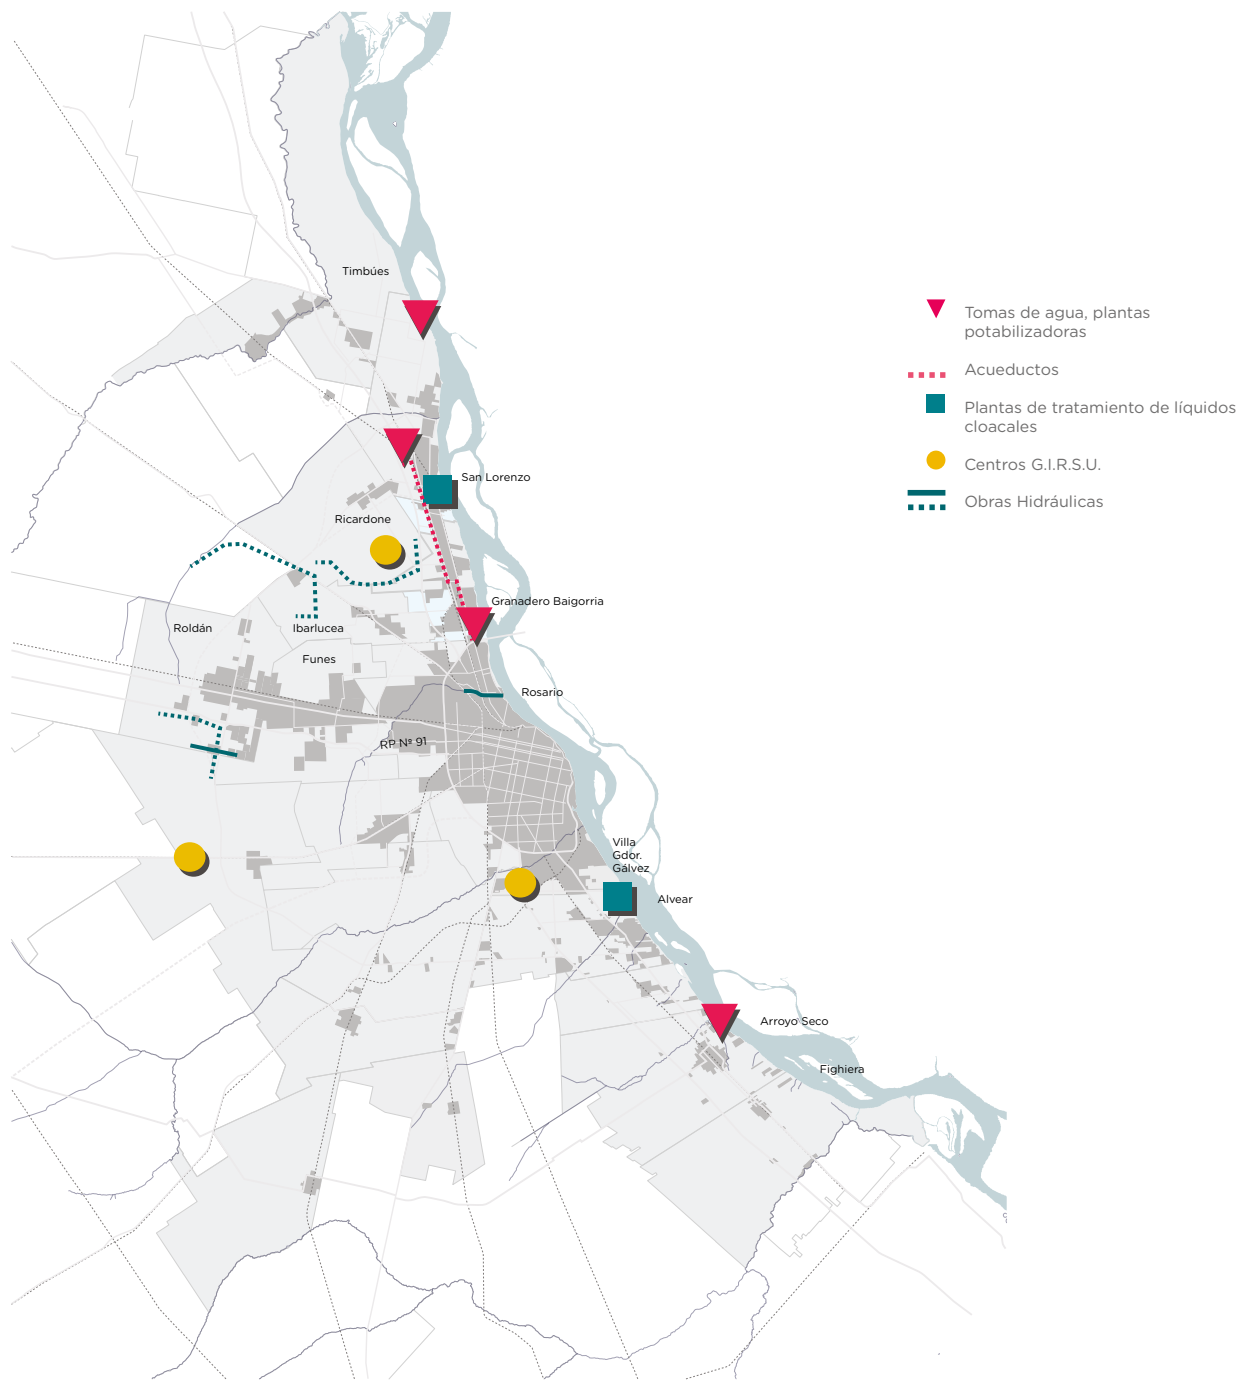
Timbúes

San Lorenzo

Ricardone

Granadero Baigorria

Roldán

Ibarlucea

Funes

Rosario

RP Nº 91

Villa Gdor. Gálvez

Alvear

Arroyo Seco

Fighiera

Tomas de agua, plantas potabilizadoras

Acueductos

Plantas de tratamiento de líquidos cloacales

Centros G.I.R.S.U.

Obras Hidráulicas